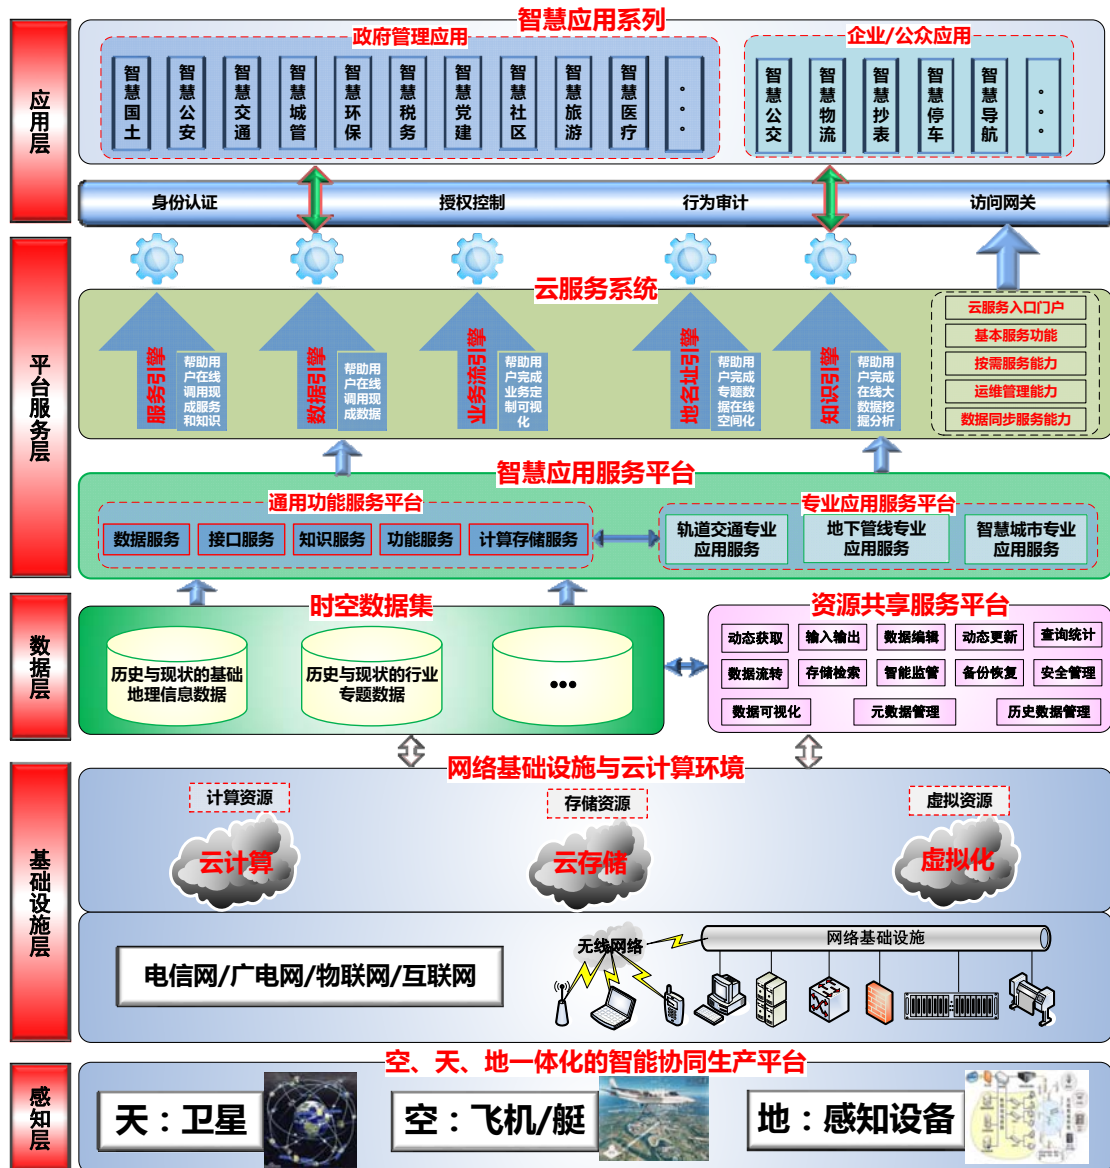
应用层

智慧应用系列

政府管理应用

智慧国土　智慧公安　智慧交通　智慧城管　智慧环保　智慧税务　智慧党建　智慧社区　智慧旅游　智慧医疗　…

企业/公众应用

智慧公交　智慧物流　智慧抄表　智慧停车　智慧导航　…

身份认证　授权控制　行为审计　访问网关

平台服务层

云服务系统

服务引擎 帮助用户在线调用现成服务和知识

数据引擎 帮助用户在线调用现成数据

业务流引擎 帮助用户完成业务定制可视化

地名址引擎 帮助用户完成专题数据在线空间化

知识引擎 帮助用户完成在线大数据挖掘分析

云服务入口门户
基本服务功能
按需服务能力
运维管理能力
数据同步服务能力

智慧应用服务平台

通用功能服务平台

数据服务　接口服务　知识服务　功能服务　计算存储服务

专业应用服务平台

轨道交通专业应用服务　地下管线专业应用服务　智慧城市专业应用服务

数据层

时空数据集

历史与现状的基础地理信息数据　历史与现状的行业专题数据　…

资源共享服务平台

动态获取　输入输出　数据编辑　动态更新　查询统计
数据流转　存储检索　智能监管　备份恢复　安全管理
数据可视化　元数据管理　历史数据管理

基础设施层

网络基础设施与云计算环境

计算资源　云计算
存储资源　云存储
虚拟资源　虚拟化

电信网/广电网/物联网/互联网

无线网络

网络基础设施

感知层

空、天、地一体化的智能协同生产平台

天：卫星　空：飞机/艇　地：感知设备